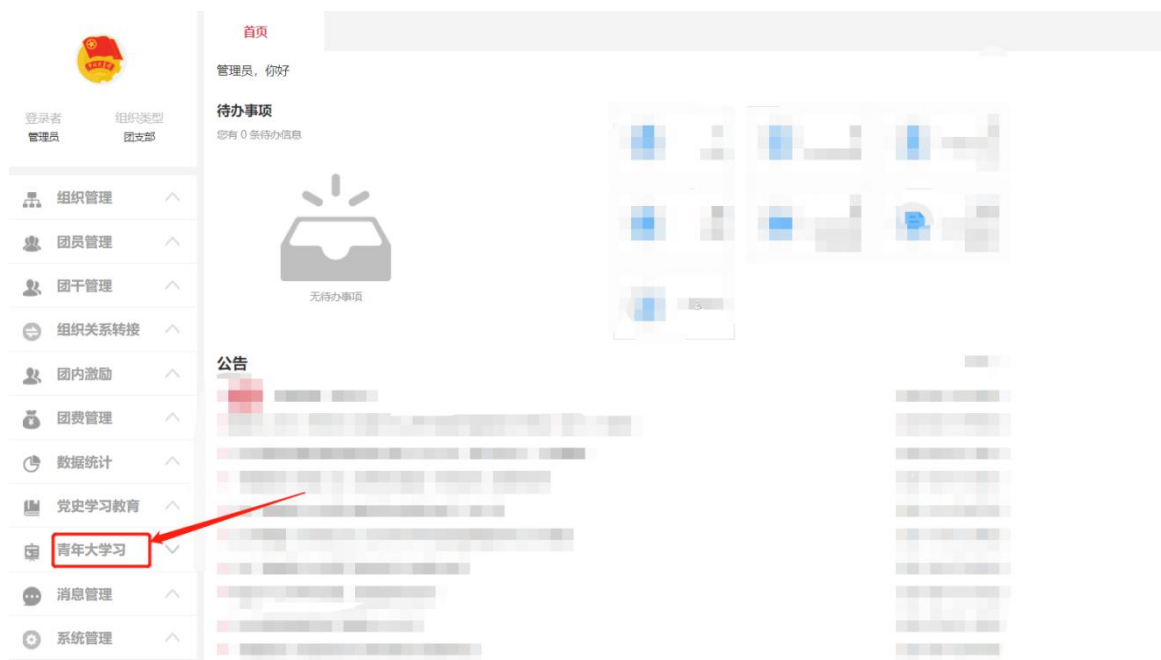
登录者
管理员

组织类型
团支部

组织管理
团员管理
团干管理
组织关系转接
团内激励
团费管理
数据统计
党史学习教育
青年大学习
消息管理
系统管理

首页

管理员，你好

待办事项
您有 0 条待办信息

无待办事项

公告